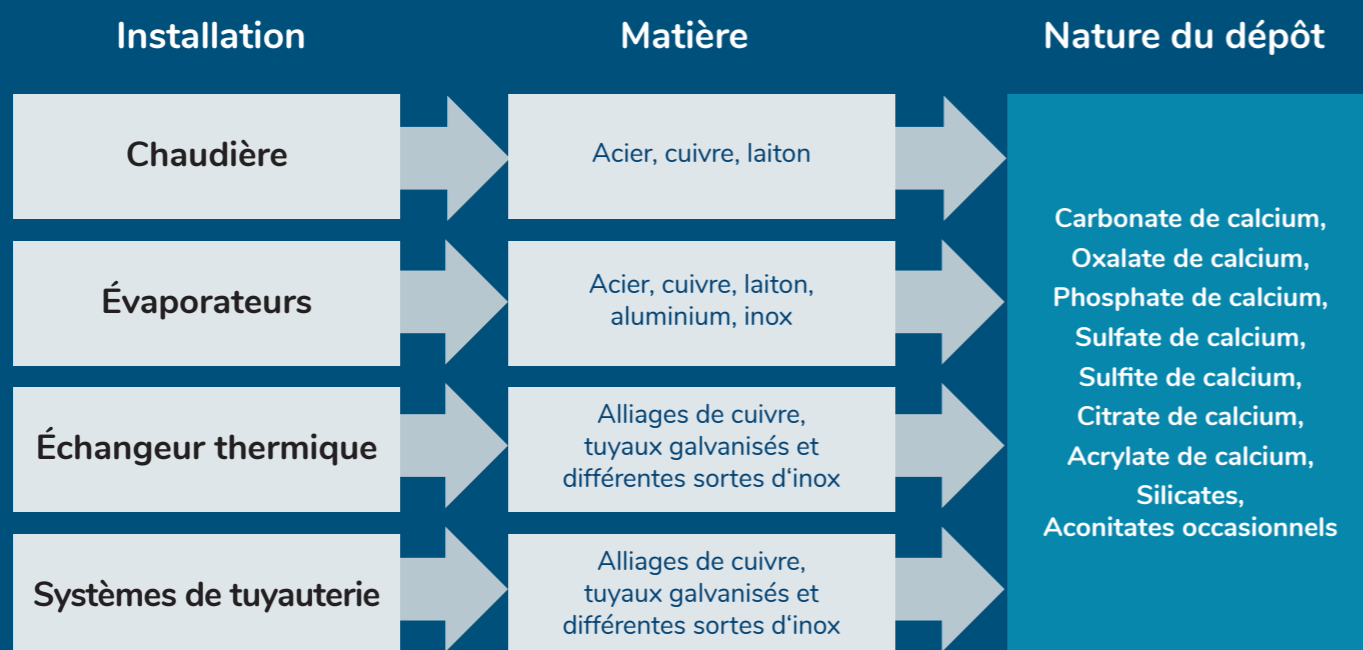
Installation

Matière

Nature du dépôt

Chaudière

Acier, cuivre, laiton

Évaporateurs

Acier, cuivre, laiton, aluminium, inox

Échangeur thermique

Alliages de cuivre, tuyaux galvanisés et différentes sortes d'inox

Systèmes de tuyauterie

Alliages de cuivre, tuyaux galvanisés et différentes sortes d'inox

Carbonate de calcium,
Oxalate de calcium,
Phosphate de calcium,
Sulfate de calcium,
Sulfite de calcium,
Citrate de calcium,
Acrylate de calcium,
Silicates,
Aconitates occasionnels